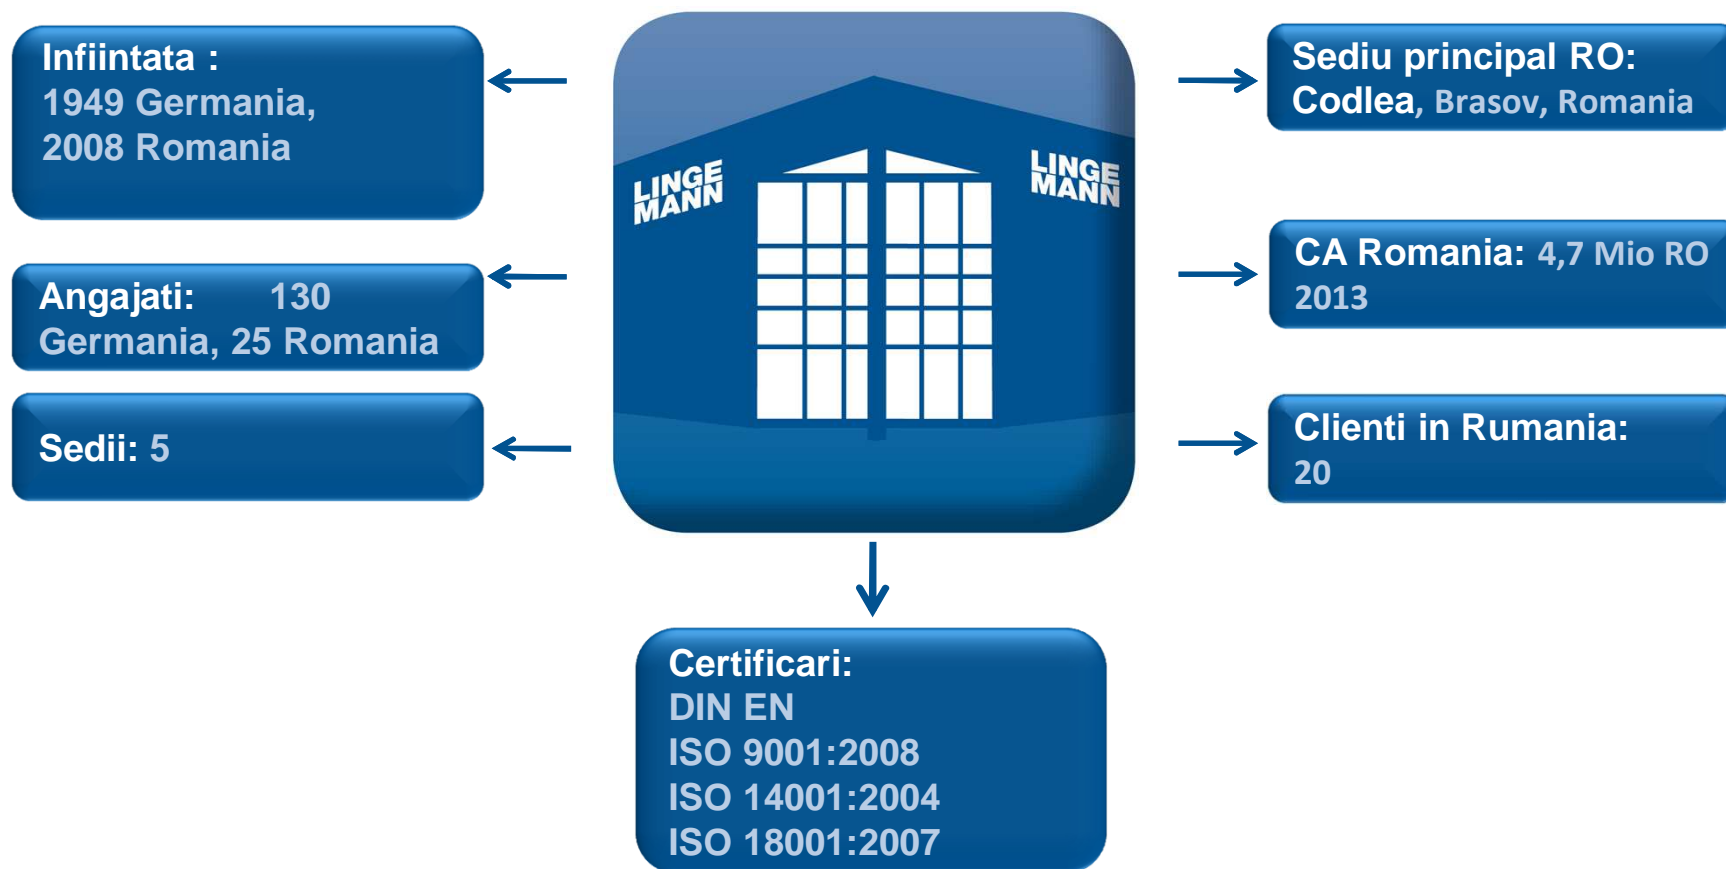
Infiintata :
1949 Germania,
2008 Romania

Angajati: 130 Germania, 25 Romania

Sedii: 5

LINGE MANN

LINGE MANN

Sediu principal RO:
Codlea, Brasov, Romania

CA Romania: 4,7 Mio RO 2013

Clienti in Rumania:
20

Certificari:
DIN EN
ISO 9001:2008
ISO 14001:2004
ISO 18001:2007